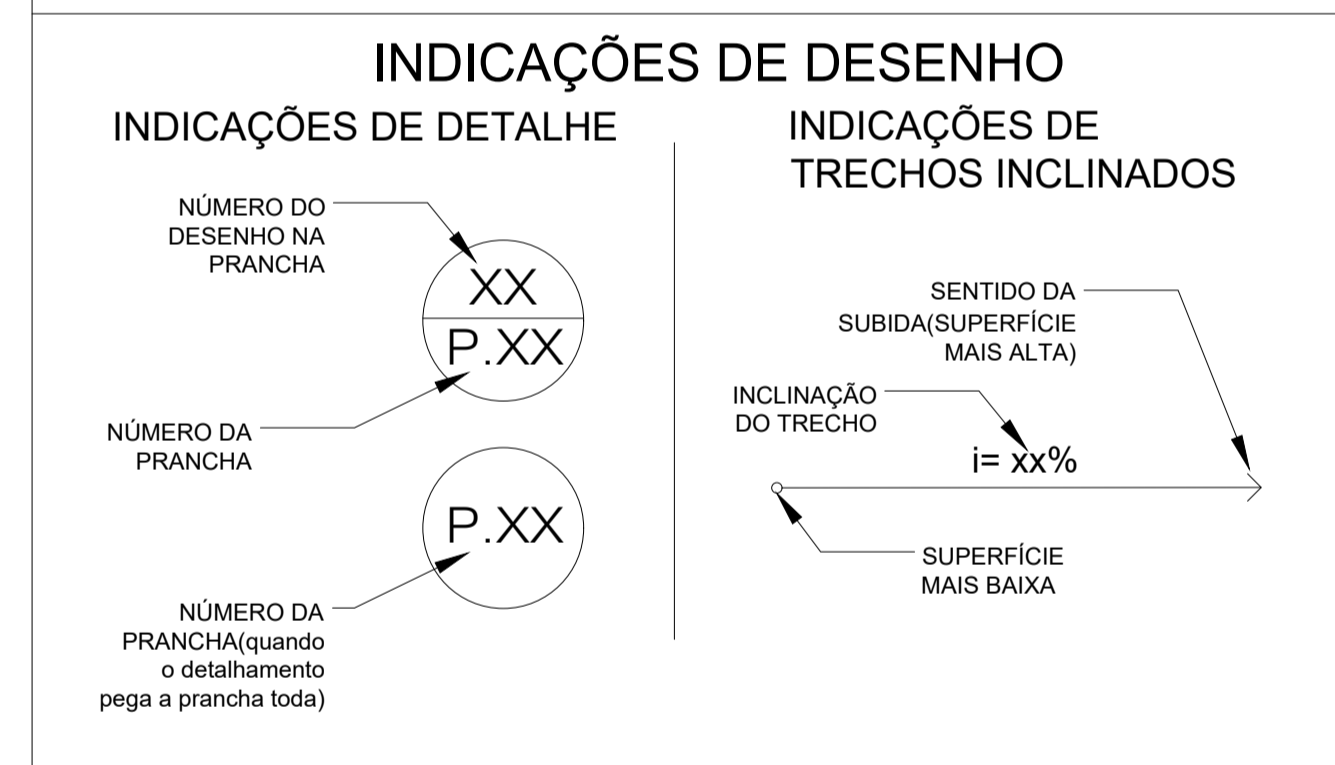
INDICAÇÕES DE DESENHO

INDICAÇÕES DE DETALHE

NÚMERO DO DESENHO NA PRANCHA

XX

P.XX

NÚMERO DA PRANCHA

P.XX

NÚMERO DA PRANCHA(quando o detalhamento pega a prancha toda)

INDICAÇÕES DE TRECHOS INCLINADOS

SENTIDO DA SUBIDA(SUPERFÍCIE MAIS ALTA)

INCLINAÇÃO DO TRECHO

i= xx%

SUPERFÍCIE MAIS BAIXA